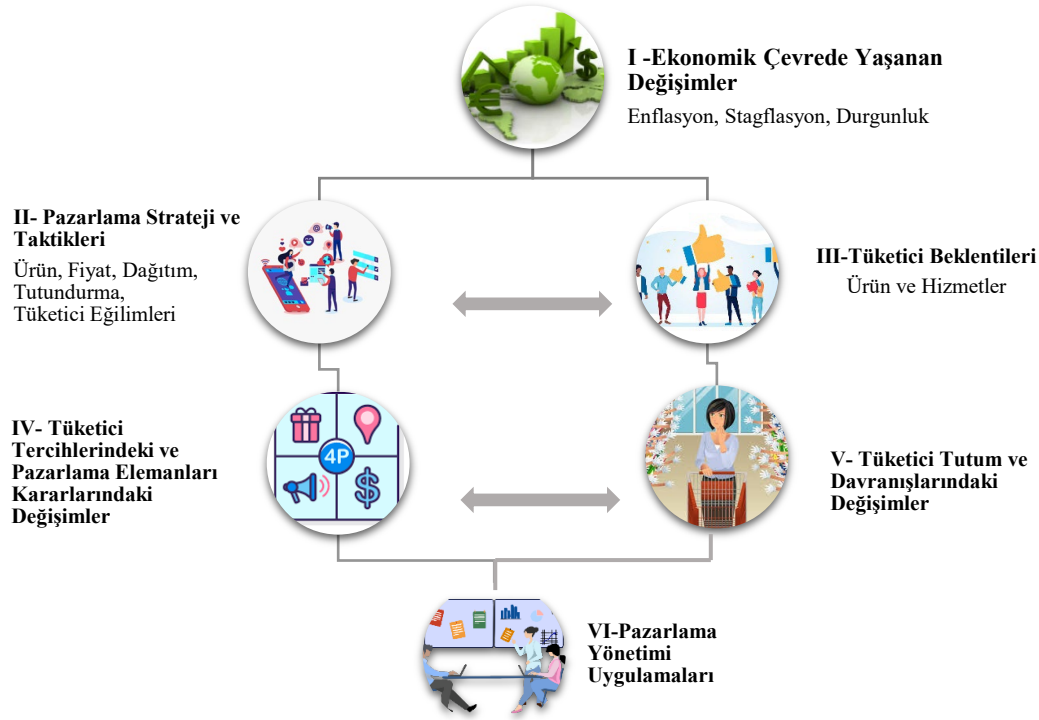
I -Ekonomik Çevrede Yaşanan Değişimler
Enflasyon, Stagflasyon, Durgunluk

II- Pazarlama Strateji ve Taktikleri
Ürün, Fiyat, Dağıtım, Tutundurma, Tüketici Eğilimleri

III-Tüketici Beklentileri
Ürün ve Hizmetler

IV- Tüketici Tercihlerindeki ve Pazarlama Elemanları Kararlarındaki Değişimler

4P

$

V- Tüketici Tutum ve Davranışlarındaki Değişimler

VI-Pazarlama Yönetimi Uygulamaları